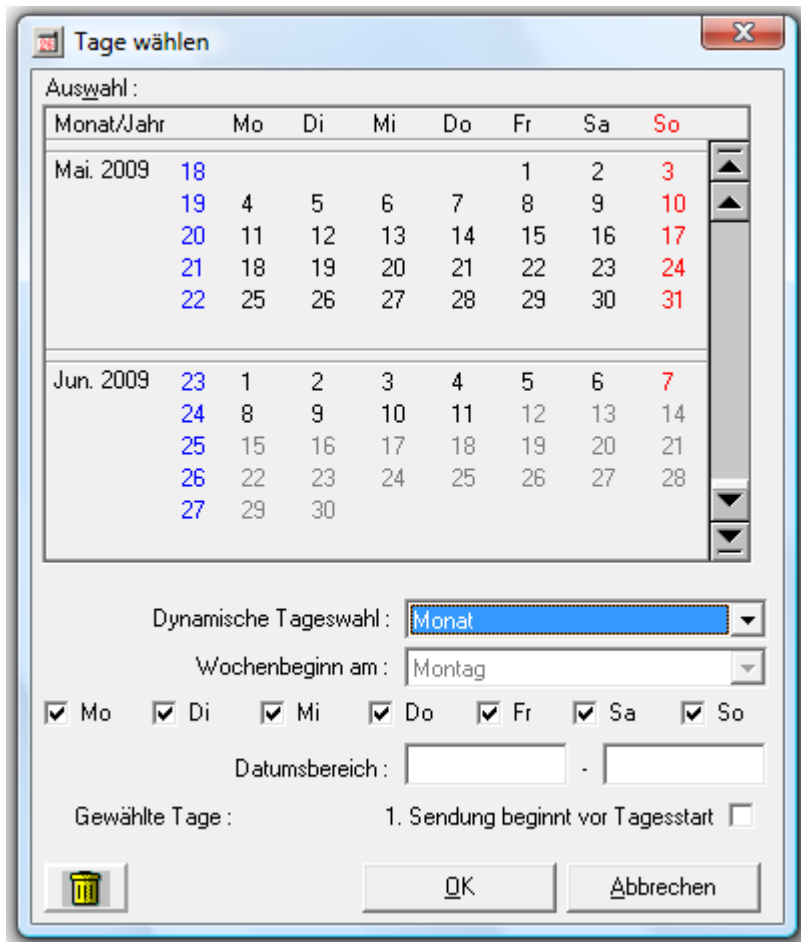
Tage wählen

Auswahl :

| Monat/Jahr | | Mo | Di | Mi | Do | Fr | Sa | So |
|---|---|---|---|---|---|---|---|---|
| Mai. 2009 | 18 | | | | | 1 | 2 | 3 |
| | 19 | 4 | 5 | 6 | 7 | 8 | 9 | 10 |
| | 20 | 11 | 12 | 13 | 14 | 15 | 16 | 17 |
| | 21 | 18 | 19 | 20 | 21 | 22 | 23 | 24 |
| | 22 | 25 | 26 | 27 | 28 | 29 | 30 | 31 |
| Jun. 2009 | 23 | 1 | 2 | 3 | 4 | 5 | 6 | 7 |
| | 24 | 8 | 9 | 10 | 11 | 12 | 13 | 14 |
| | 25 | 15 | 16 | 17 | 18 | 19 | 20 | 21 |
| | 26 | 22 | 23 | 24 | 25 | 26 | 27 | 28 |
| | 27 | 29 | 30 | | | | | |

Dynamische Tageswahl : Monat

Wochenbeginn am : Montag

Mo Di Mi Do Fr Sa So

Datumsbereich : -

Gewählte Tage :

1. Sendung beginnt vor Tagesstart

OK

Abbrechen